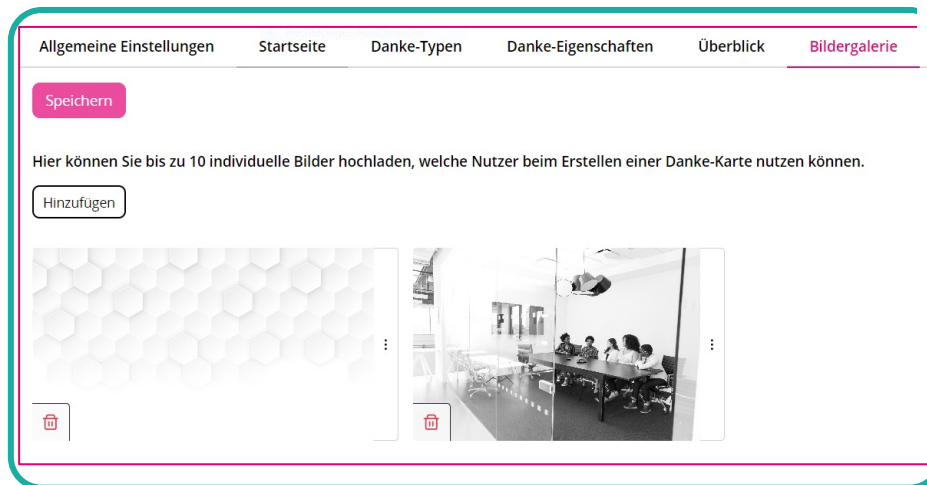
Allgemeine Einstellungen | Startseite | Danke-Typen | Danke-Eigenschaften | Überblick | Bildergalerie

Speichern

Hier können Sie bis zu 10 individuelle Bilder hochladen, welche Nutzer beim Erstellen einer Danke-Karte nutzen können.

Hinzufügen